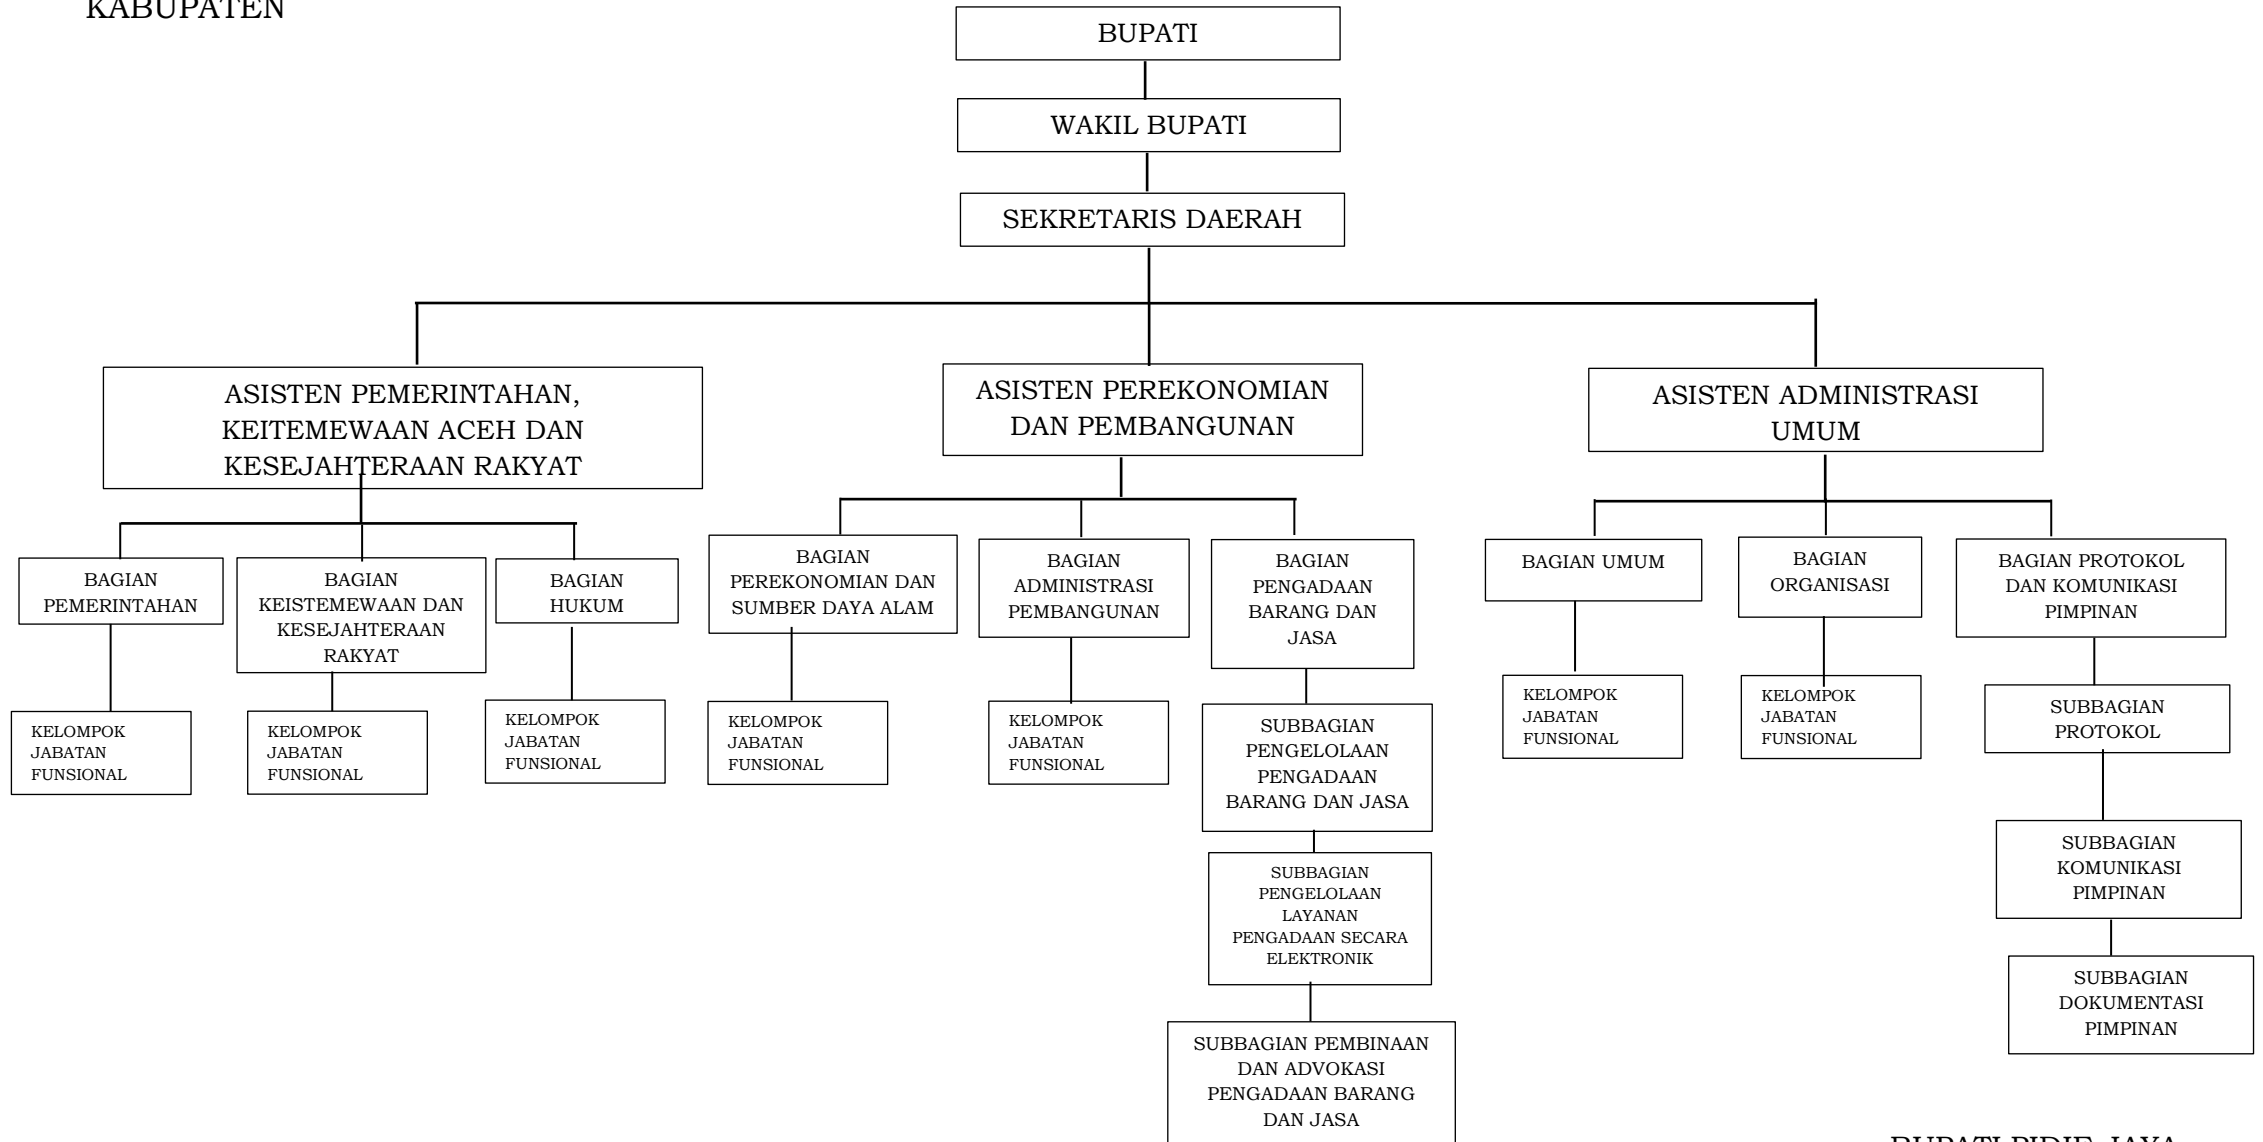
KABUPATEN

BUPATI

WAKIL BUPATI

SEKRETARIS DAERAH

ASISTEN PEMERINTAHAN, KEITEMEWAAN ACEH DAN KESEJAHTERAAN RAKYAT

BAGIAN PEMERINTAHAN

KELOMPOK JABATAN FUNSIONAL

BAGIAN KEISTEMEWAAN DAN KESEJAHTERAAN RAKYAT

KELOMPOK JABATAN FUNSIONAL

BAGIAN HUKUM

KELOMPOK JABATAN FUNSIONAL

ASISTEN PEREKONOMIAN DAN PEMBANGUNAN

BAGIAN PEREKONOMIAN DAN SUMBER DAYA ALAM

KELOMPOK JABATAN FUNSIONAL

BAGIAN ADMINISTRASI PEMBANGUNAN

KELOMPOK JABATAN FUNSIONAL

BAGIAN PENGADAAN BARANG DAN JASA

SUBBAGIAN PENGELOLAAN PENGADAAN BARANG DAN JASA

SUBBAGIAN PENGELOLAAN LAYANAN PENGADAAN SECARA ELEKTRONIK

SUBBAGIAN PEMBINAAN DAN ADVOKASI PENGADAAN BARANG DAN JASA

ASISTEN ADMINISTRASI UMUM

BAGIAN UMUM

KELOMPOK JABATAN FUNSIONAL

BAGIAN ORGANISASI

KELOMPOK JABATAN FUNSIONAL

BAGIAN PROTOKOL DAN KOMUNIKASI PIMPINAN

SUBBAGIAN PROTOKOL

SUBBAGIAN KOMUNIKASI PIMPINAN

SUBBAGIAN DOKUMENTASI PIMPINAN

BUPATI PIDIE JAYA